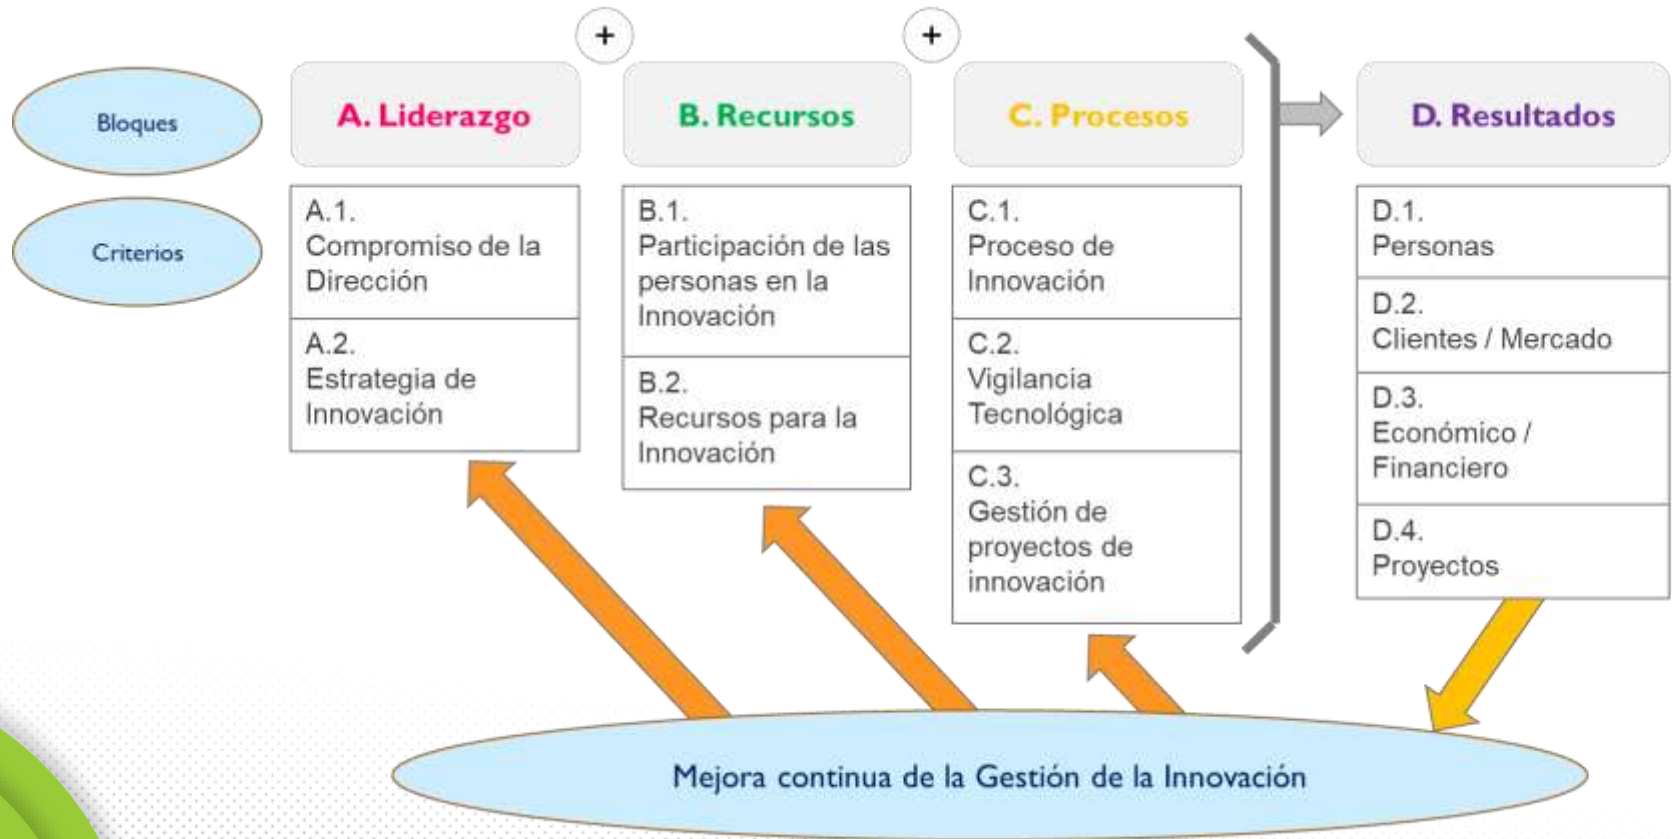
Bloques

Criterios

+

+

A. Liderazgo

A.1. Compromiso de la Dirección

A.2. Estrategia de Innovación

B. Recursos

B.1. Participación de las personas en la Innovación

B.2. Recursos para la Innovación

C. Procesos

C.1. Proceso de Innovación

C.2. Vigilancia Tecnológica

C.3. Gestión de proyectos de innovación

D. Resultados

D.1. Personas

D.2. Clientes / Mercado

D.3. Económico / Financiero

D.4. Proyectos

Mejora continua de la Gestión de la Innovación